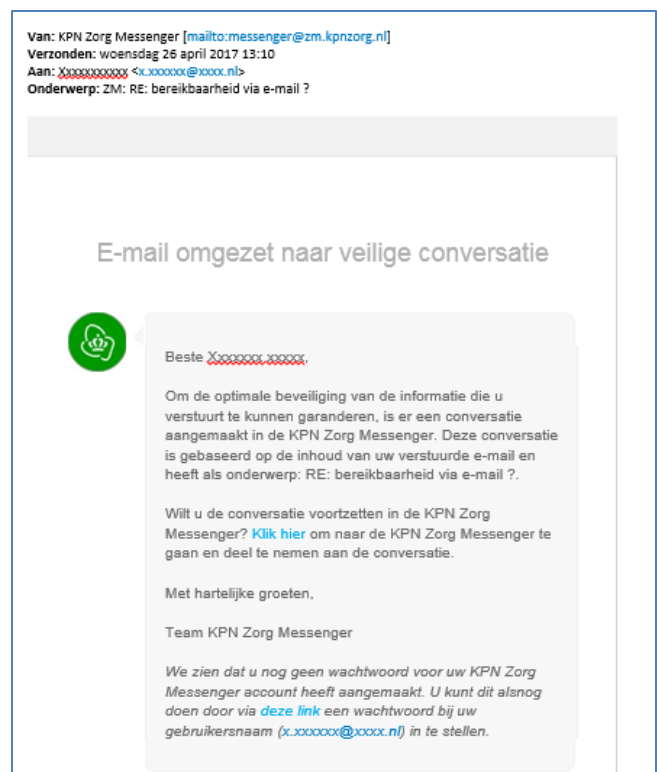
**Van:** KPN Zorg Messenger [mailto:messenger@zm.kpnzorg.nl]
**Verzonden:** woensdag 26 april 2017 13:10
**Aan:** Xxxxxxxxxxx <x.xxxxxx@xxxx.nl>
**Onderwerp:** ZM: RE: bereikbaarheid via e-mail ?

E-mail omgezet naar veilige conversatie

Beste Xxxxxxx xxxxx,

Om de optimale beveiliging van de informatie die u verstuurt te kunnen garanderen, is er een conversatie aangemaakt in de KPN Zorg Messenger. Deze conversatie is gebaseerd op de inhoud van uw verstuurde e-mail en heeft als onderwerp: RE: bereikbaarheid via e-mail ?.

Wilt u de conversatie voortzetten in de KPN Zorg Messenger? Klik hier om naar de KPN Zorg Messenger te gaan en deel te nemen aan de conversatie.

Met hartelijke groeten,

Team KPN Zorg Messenger

*We zien dat u nog geen wachtwoord voor uw KPN Zorg Messenger account heeft aangemaakt. U kunt dit alsnog doen door via deze link een wachtwoord bij uw gebruikersnaam (x.xxxxxx@xxxx.nl) in te stellen.*